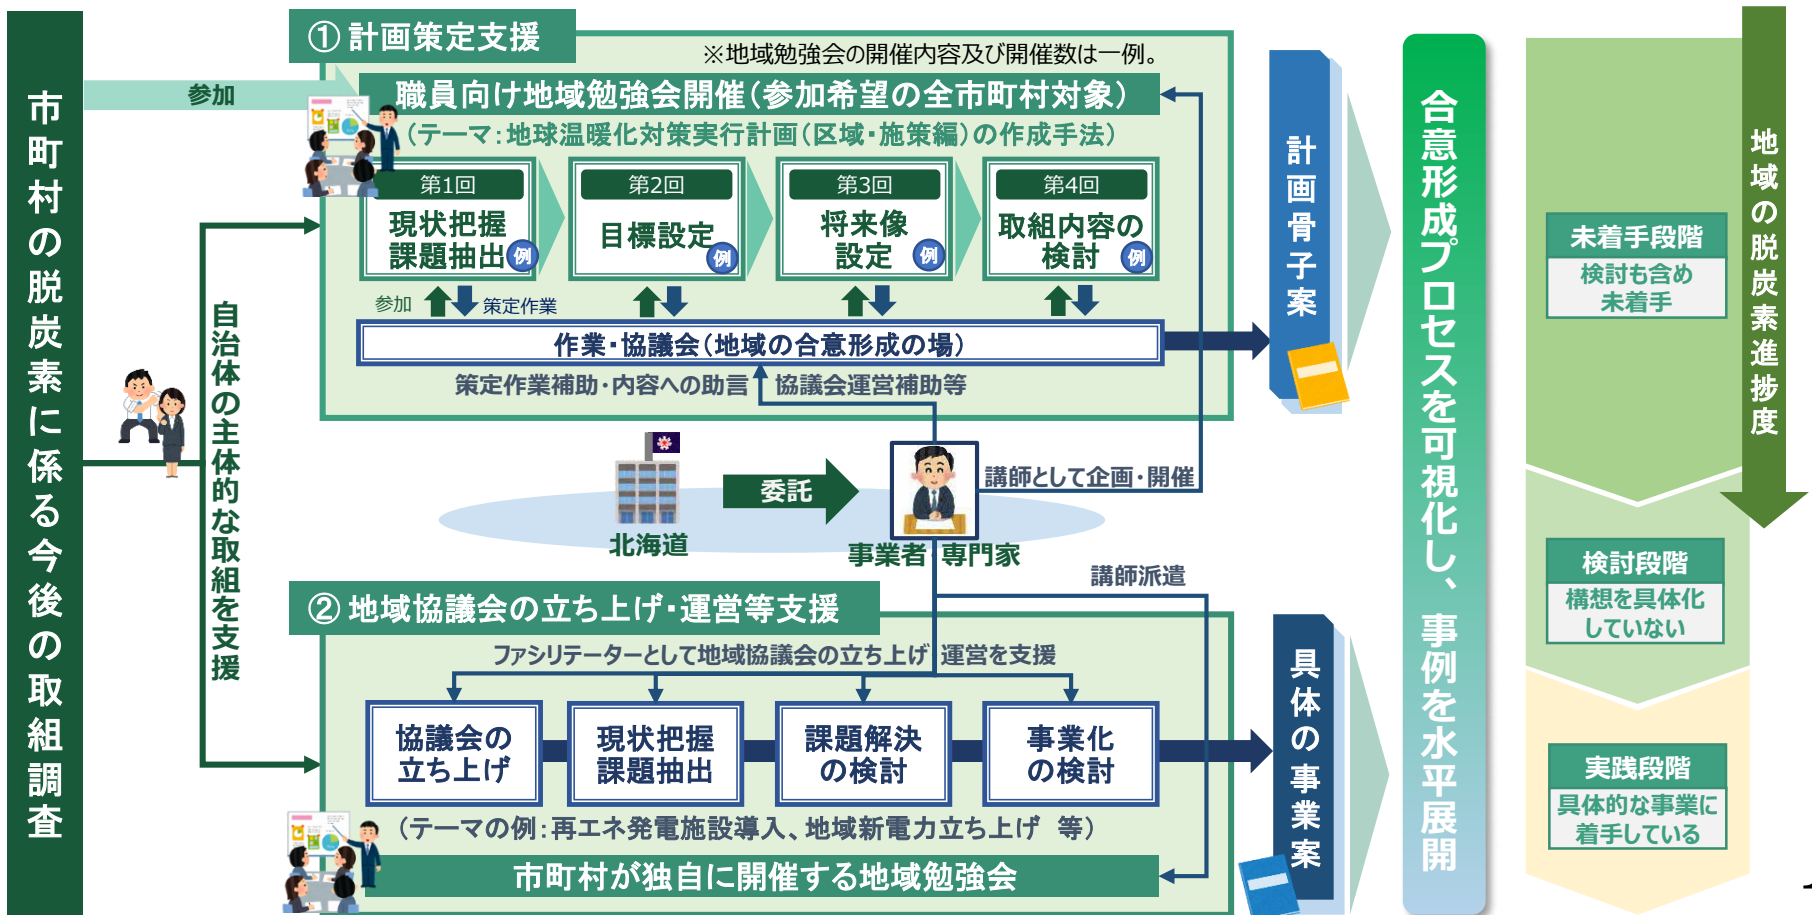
市町村の脱炭素に係る今後の取組調査

参加

① 計画策定支援

※地域勉強会の開催内容及び開催数は一例。

職員向け地域勉強会開催（参加希望の全市町村対象）

（テーマ：地球温暖化対策実行計画（区域・施策編）の作成手法）

第1回
現状把握
課題抽出 例

第2回
目標設定 例

第3回
将来像
設定 例

第4回
取組内容の
検討 例

参加　策定作業

作業・協議会（地域の合意形成の場）

策定作業補助・内容への助言　協議会運営補助等

自治体の主体的な取組を支援

北海道

委託

講師として企画・開催

事業者 専門家

講師派遣

② 地域協議会の立ち上げ・運営等支援

ファシリテーターとして地域協議会の立ち上げ 運営を支援

協議会の
立ち上げ

現状把握
課題抽出

課題解決
の検討

事業化
の検討

（テーマの例：再エネ発電施設導入、地域新電力立ち上げ　等）

市町村が独自に開催する地域勉強会

計画骨子案

具体の事業案

合意形成プロセスを可視化し、事例を水平展開

地域の脱炭素進捗度

未着手段階
検討も含め
未着手

検討段階
構想を具体化
していない

実践段階
具体的な事業に
着手している